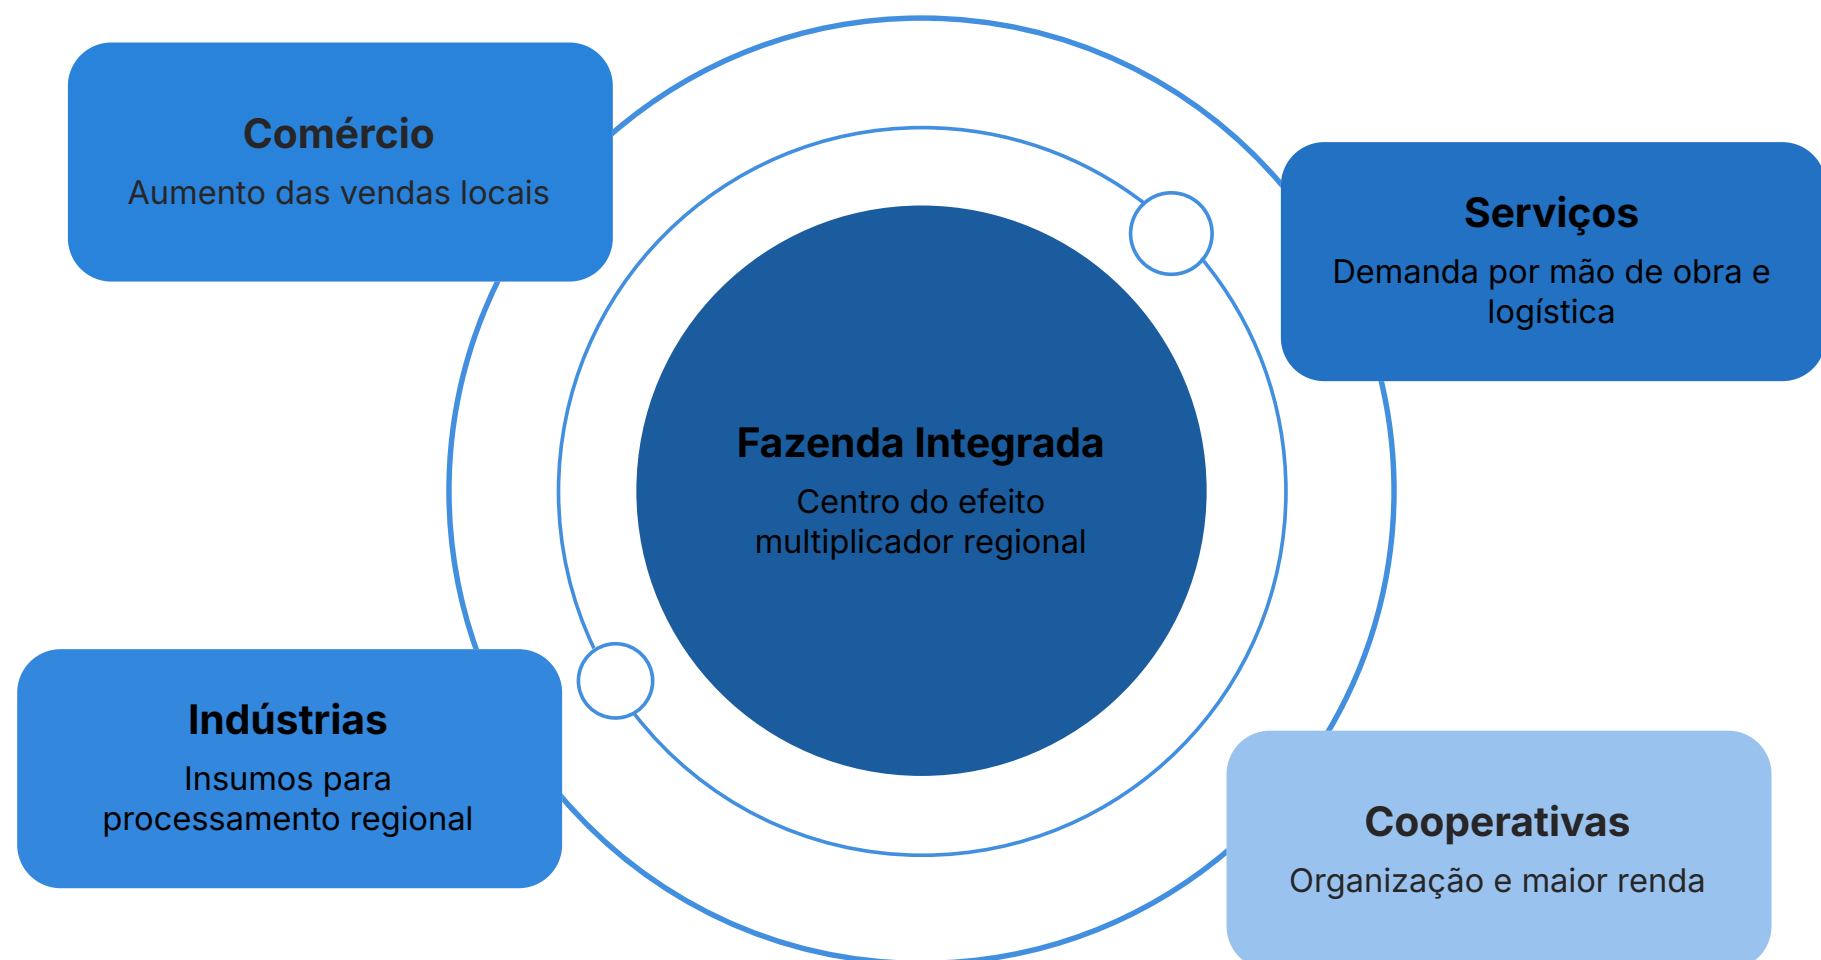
Comércio
Aumento das vendas locais

Serviços
Demanda por mão de obra e logística

Fazenda Integrada
Centro do efeito multiplicador regional

Indústrias
Insumos para processamento regional

Cooperativas
Organização e maior renda